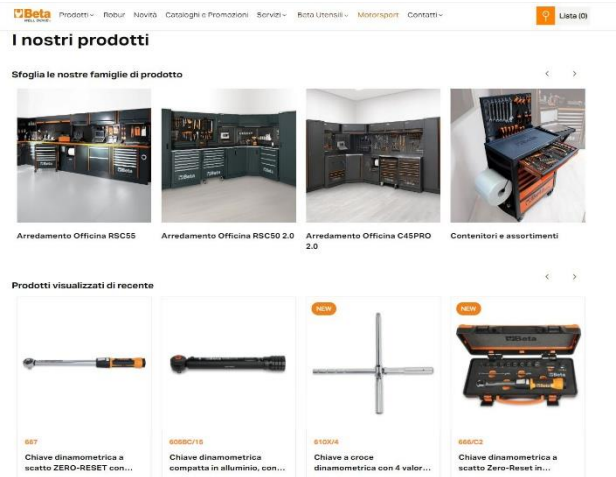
Beta WELL DONE

Prodotti ⌄ Robur Novità Cataloghi e Promozioni Servizi ⌄ Beta Utensili ⌄ Motorsport Contatti ⌄

Lista (0)

I nostri prodotti

Sfoglia le nostre famiglie di prodotto

‹ ›

Arredamento Officina RSC55

Arredamento Officina RSC50 2.0

Arredamento Officina C45PRO 2.0

Contenitori e assortimenti

Prodotti visualizzati di recente

‹ ›

667

Chiave dinamometrica a scatto ZERO-RESET con...

608BC/15

Chiave dinamometrica compatta in alluminio, con...

NEW

910X/4

Chiave a croce dinamometrica con 4 valor...

NEW

666/C2

Chiave dinamometrica a scatto Zero-Reset in...